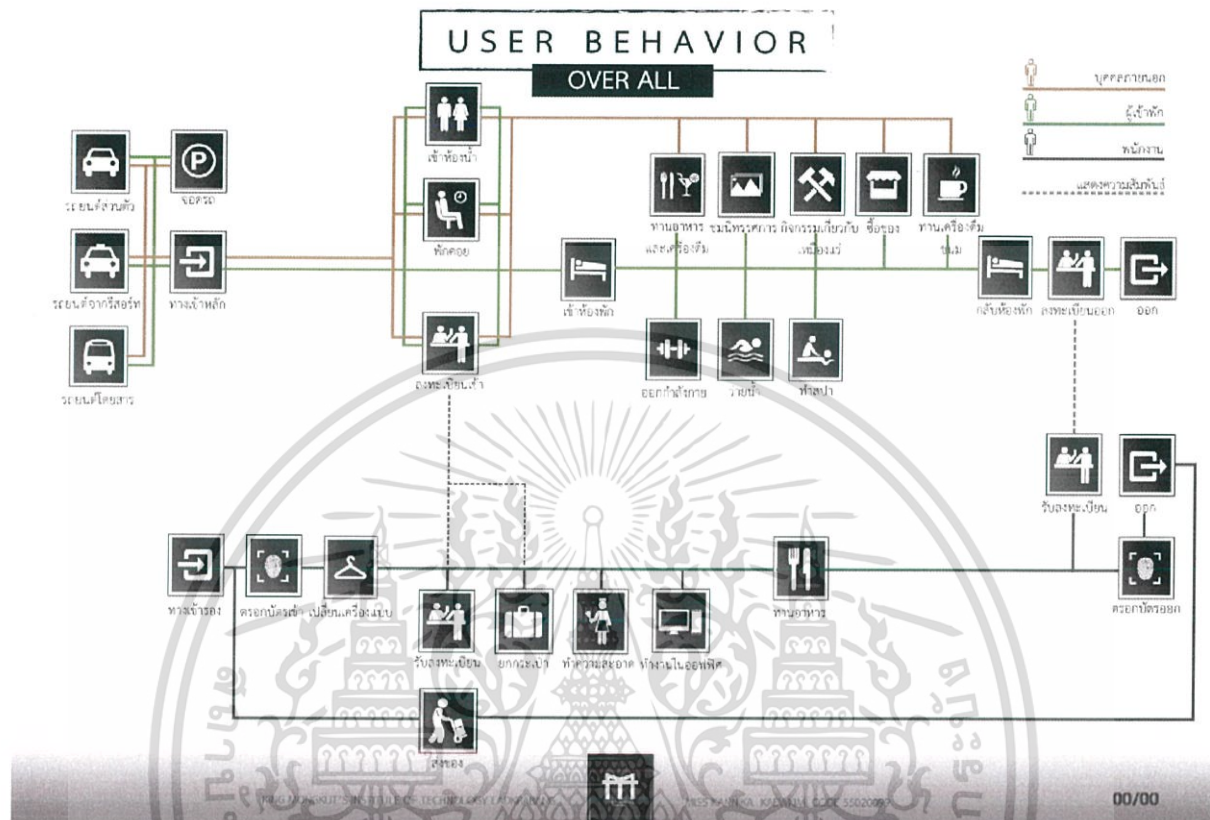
USER BEHAVIOR
OVER ALL

บุคคลภายนอก
ผู้เข้าพัก
พนักงาน
แสดงความสัมพันธ์

รถยนต์ส่วนตัว
จอดรถ
รถยนต์จากรีสอร์ท
ทางเข้าหลัก
รถยนต์โดยสาร

เข้าห้องน้ำ
พักคอย
ลงทะเบียนเข้า

เข้าห้องพัก

ทานอาหารและเครื่องดื่ม
ชมนิทรรศการ
กิจกรรมเกี่ยวกับเหมืองแร่
ซื้อของ
ทานเครื่องดื่ม ขนม

ออกกำลังกาย
ว่ายน้ำ
ทำสปา

กลับห้องพัก
ลงทะเบียนออก
ออก

รับลงทะเบียน
ออก

ทางเข้ารอง
ตรอกบัตรเข้า
เปลี่ยนเครื่องแบบ
รับลงทะเบียน
ยกกระเป๋า
ทำความสะอาด
ทำงานในออฟฟิศ
ทานอาหาร
ตรอกบัตรออก

ส่งของ

KING MONGKUT'S INSTITUTE OF TECHNOLOGY LADKRABANG
MISS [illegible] KA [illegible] CODE 5502009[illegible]

00/00